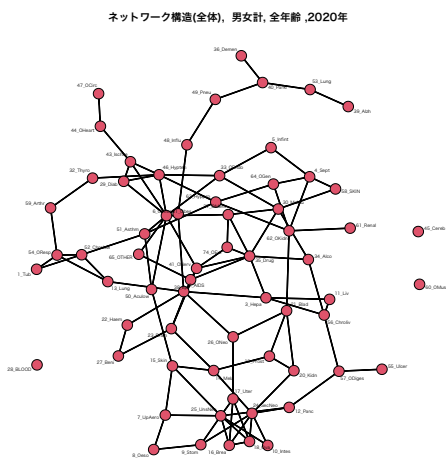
ネットワーク構造(全体)，男女計，全年齢 ,2020年

36_Demen
49_Pneu
45_Panc
53_Lung
39_Asth
47_OGIc
44_Oheart
46_Influ
43_Isch
48_Hypte
33_OCere
5_Infint
32_Thyro
26_Diab
64_OGen
4_Sept
59_SKIN
58_Arth
30_Hyper
31_Asthm
61_Renal
62_Dkidn
65_Cereb
74_OC
54_ORest
23_Cirrh
65_OTHER
35_Drug
34_Alco
1_Tub
13_Lung
41_Deo
50_OMus
11_Liv
50_Acutve
3_Hepa
4_Blad
24_Chrokv
22_Haem
2_Sk
27_Bers
28_ONeo
28_BLOOD
15_Skin
20_Kidn
57_OOges
55_Uber
37_Uber
7_UpAer
25_UrinM
9_Ovar
12_Panc
8_Oeso
9_Stom
16_Brea
10_Intes